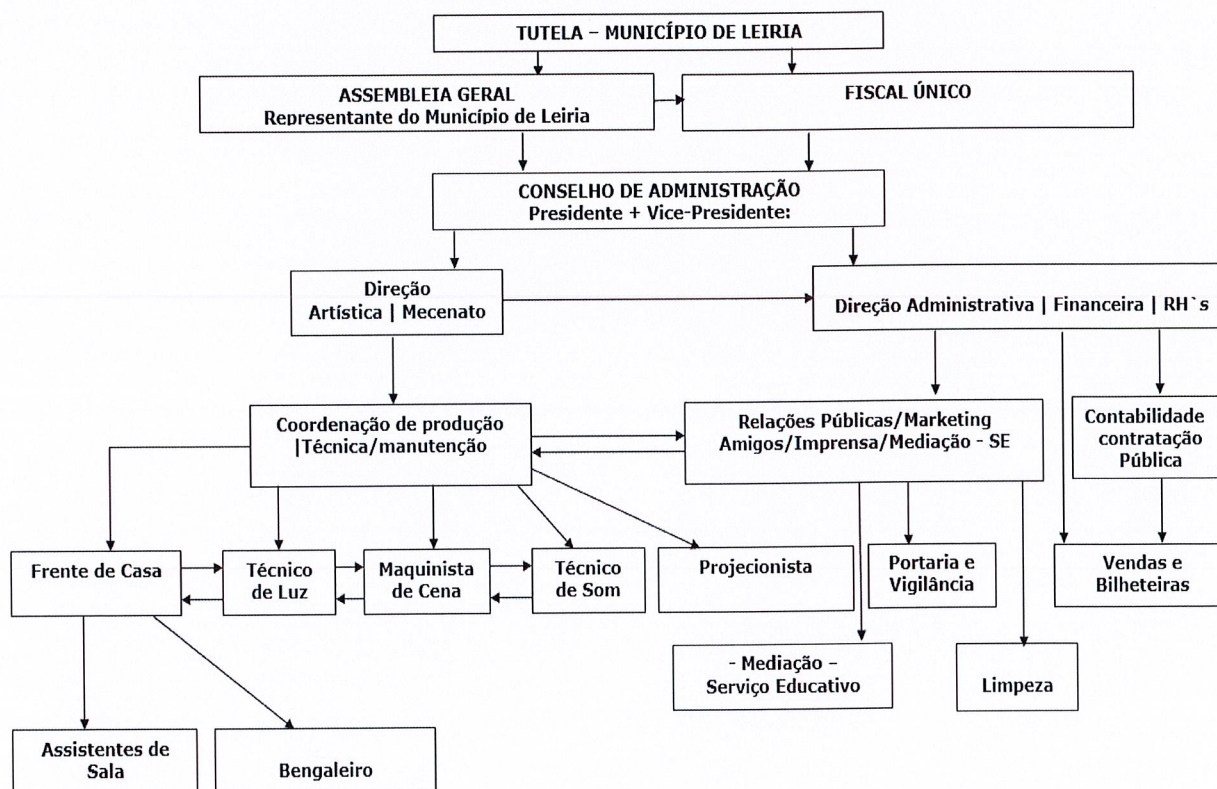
TUTELA – MUNICÍPIO DE LEIRIA

ASSEMBLEIA GERAL
Representante do Município de Leiria

FISCAL ÚNICO

CONSELHO DE ADMINISTRAÇÃO
Presidente + Vice-Presidente:

Direção
Artística | Mecenato

Direção Administrativa | Financeira | RH`s

Coordenação de produção
|Técnica/manutenção

Relações Públicas/Marketing
Amigos/Imprensa/Mediação - SE

Contabilidade
contratação
Pública

Frente de Casa

Técnico
de Luz

Maquinista
de Cena

Técnico
de Som

Projecionista

Portaria e
Vigilância

Vendas e
Bilheteiras

- Mediação –
Serviço Educativo

Limpeza

Assistentes de
Sala

Bengaleiro